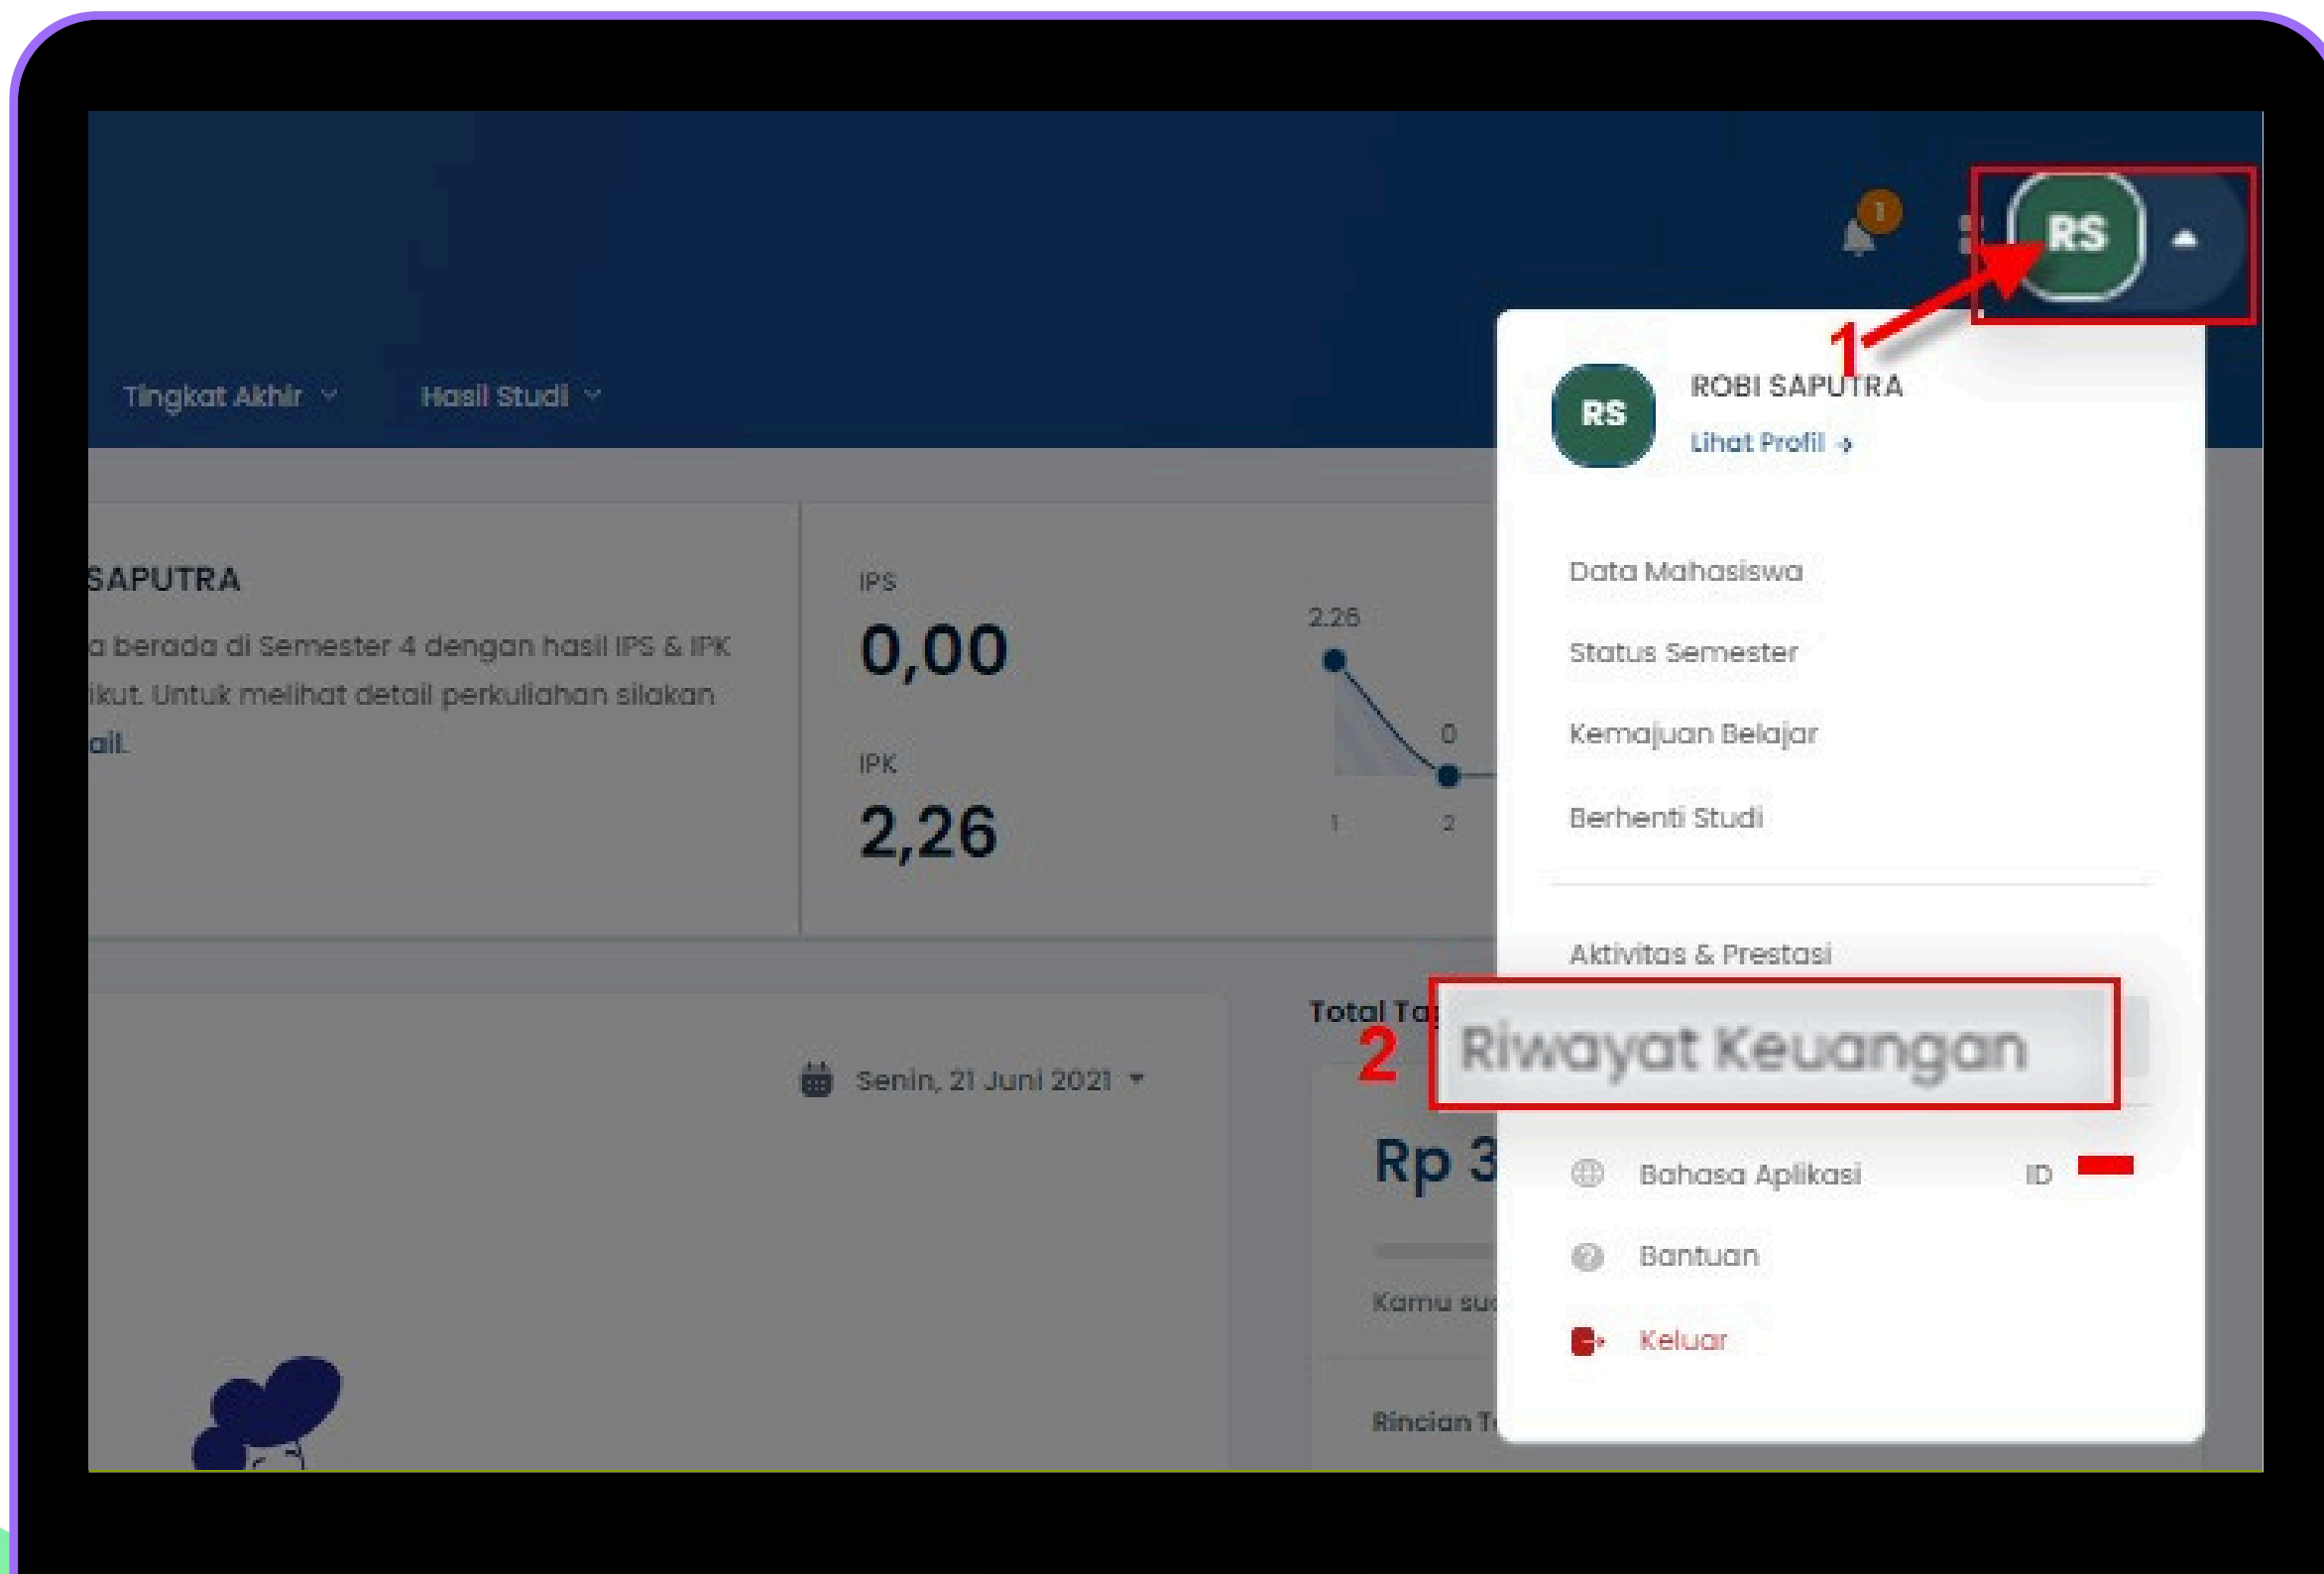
1

RS

Tingkat Akhir

Hasil Studi

SAPUTRA

a berada di Semester 4 dengan hasil IPS & IPK ikut. Untuk melihat detail perkuliahan silakan ail.

IPS

0,00

IPK

2,26

2.26

0

1

2

Total Ta

Senin, 21 Juni 2021

Rp 3

Kamu su

Rincian T

RS

ROBI SAPUTRA

Lihat Profil

Data Mahasiswa

Status Semester

Kemajuan Belajar

Berhenti Studi

Aktivitas & Prestasi

2

Riwayat Keuangan

Bahasa Aplikasi ID

Bantuan

Keluar